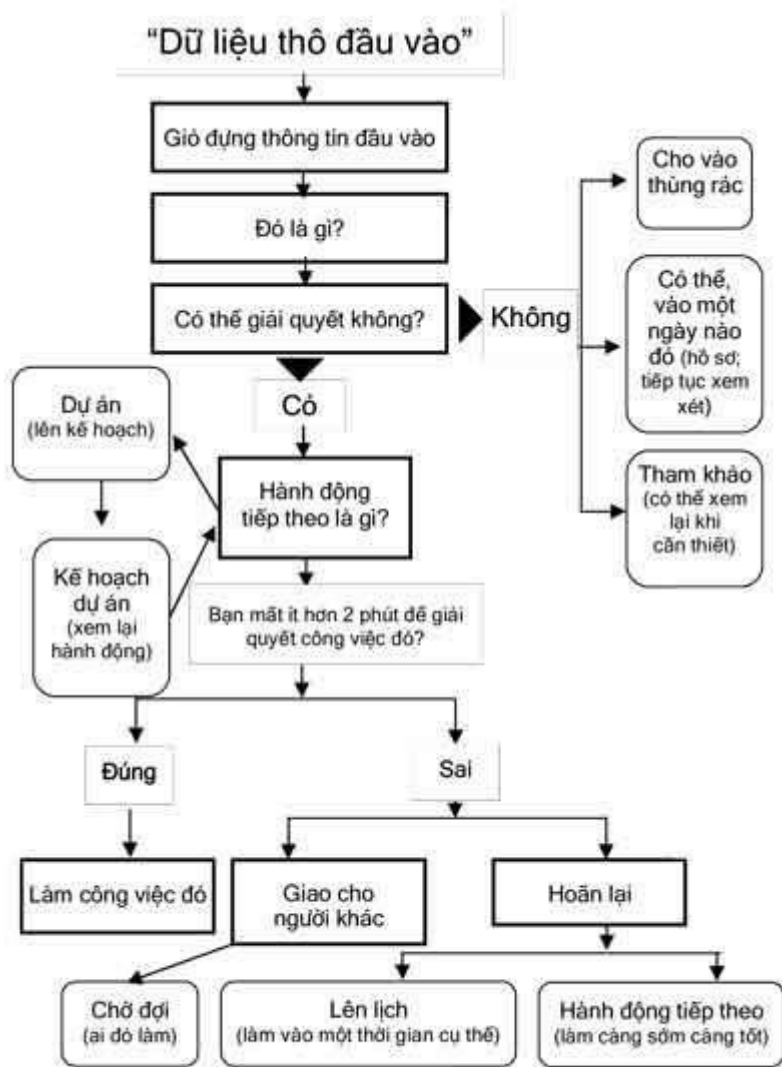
"Dữ liệu thô đầu vào"

Giỏ đựng thông tin đầu vào

Đó là gì?

Có thể giải quyết không?

Không

Cho vào thùng rác

Có thể, vào một ngày nào đó (hồ sơ; tiếp tục xem xét)

Tham khảo (có thể xem lại khi cần thiết)

Có

Dự án (lên kế hoạch)

Hành động tiếp theo là gì?

Kế hoạch dự án (xem lại hành động)

Bạn mất ít hơn 2 phút để giải quyết công việc đó?

Đúng

Sai

Làm công việc đó

Giao cho người khác

Hoãn lại

Chờ đợi (ai đó làm)

Lên lịch (làm vào một thời gian cụ thể)

Hành động tiếp theo (làm càng sớm càng tốt)